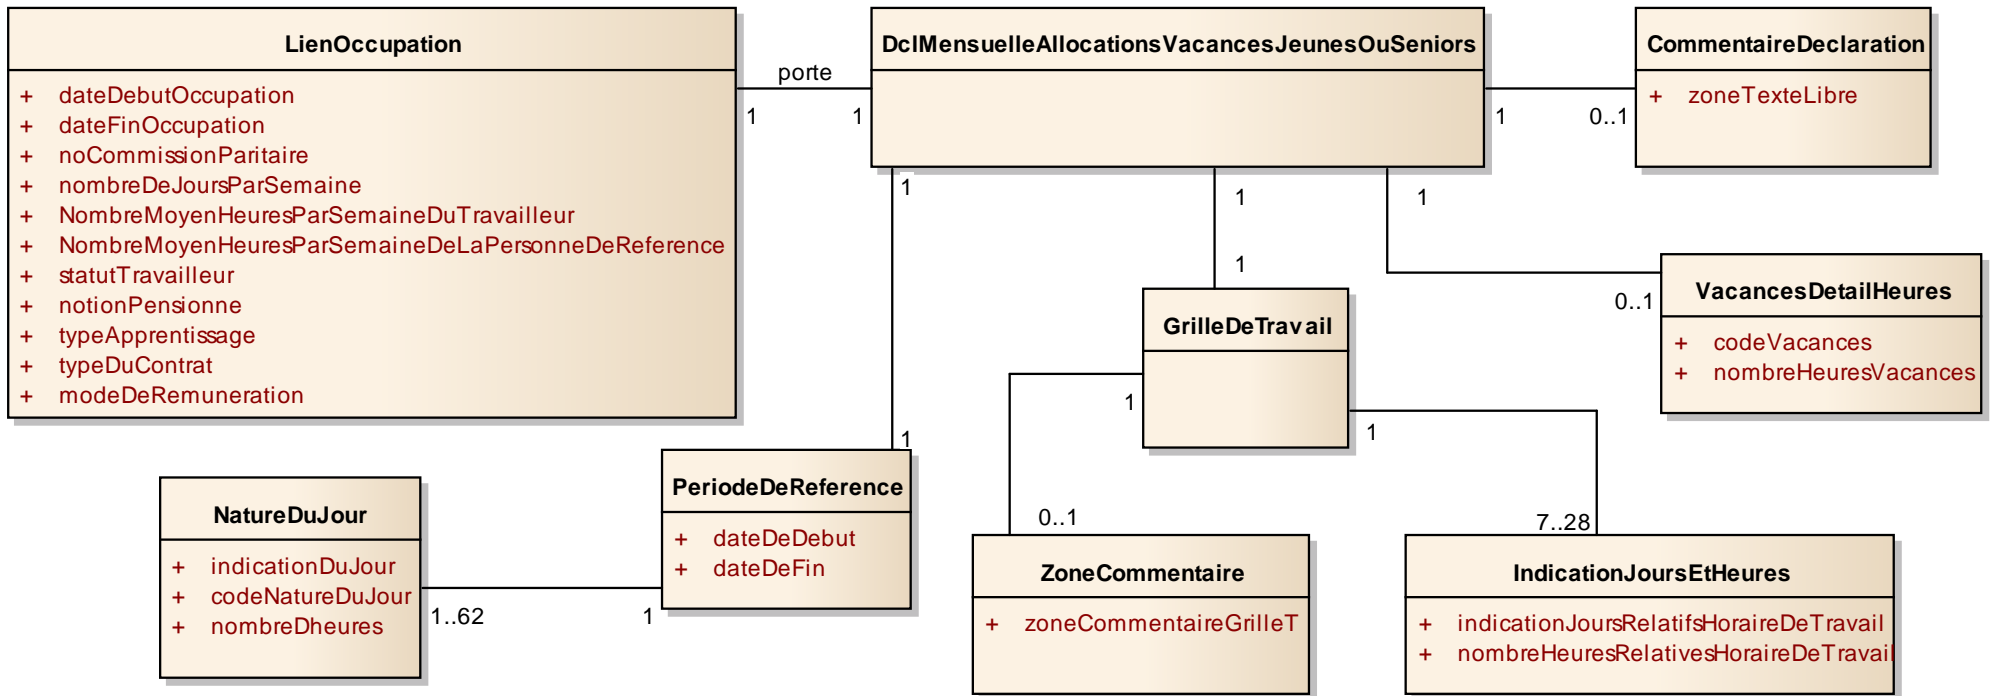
LienOccupation

+ dateDebutOccupation
+ dateFinOccupation
+ noCommissionParitaire
+ nombreDeJoursParSemaine
+ NombreMoyenHeuresParSemaineDuTravailleur
+ NombreMoyenHeuresParSemaineDeLaPersonneDeReference
+ statutTravailleur
+ notionPensionne
+ typeApprentissage
+ typeDuContrat
+ modeDeRemuneration

porte

1

1

DclMensuelleAllocationsVacancesJeunesOuSeniors

1

0..1

CommentaireDeclaration

+ zoneTexteLibre

1

1

1

1

VacancesDetailHeures

0..1

+ codeVacances
+ nombreHeuresVacances

GrilleDeTravail

1

1

1

NatureDuJour

+ indicationDuJour
+ codeNatureDuJour
+ nombreDheures

1..62

1

PeriodeDeReference

+ dateDeDebut
+ dateDeFin

0..1

ZoneCommentaire

+ zoneCommentaireGrilleT

7..28

IndicationJoursEtHeures

+ indicationJoursRelatifsHoraireDeTravail
+ nombreHeuresRelativesHoraireDeTravail